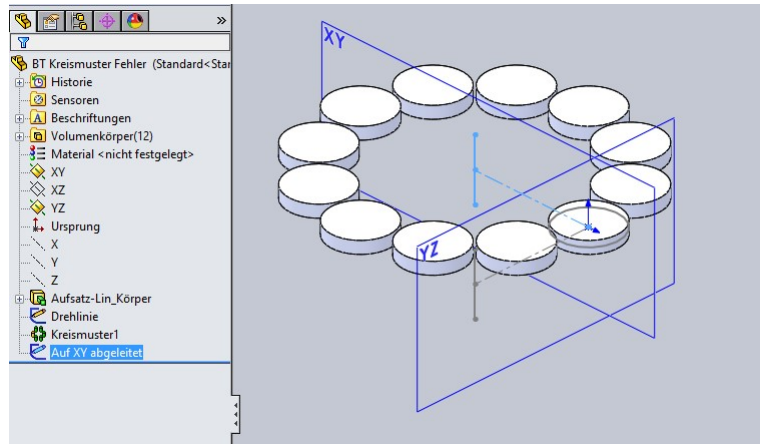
»

BT Kreismuster Fehler (Standard<Star

Historie

Sensoren

Beschriftungen

Volumenkörper(12)

Material <nicht festgelegt>

XY

XZ

YZ

Ursprung

X

Y

Z

Aufsatz-Lin_Körper

Drehlinie

Kreismuster1

Auf XY abgeleitet

XY

YZ